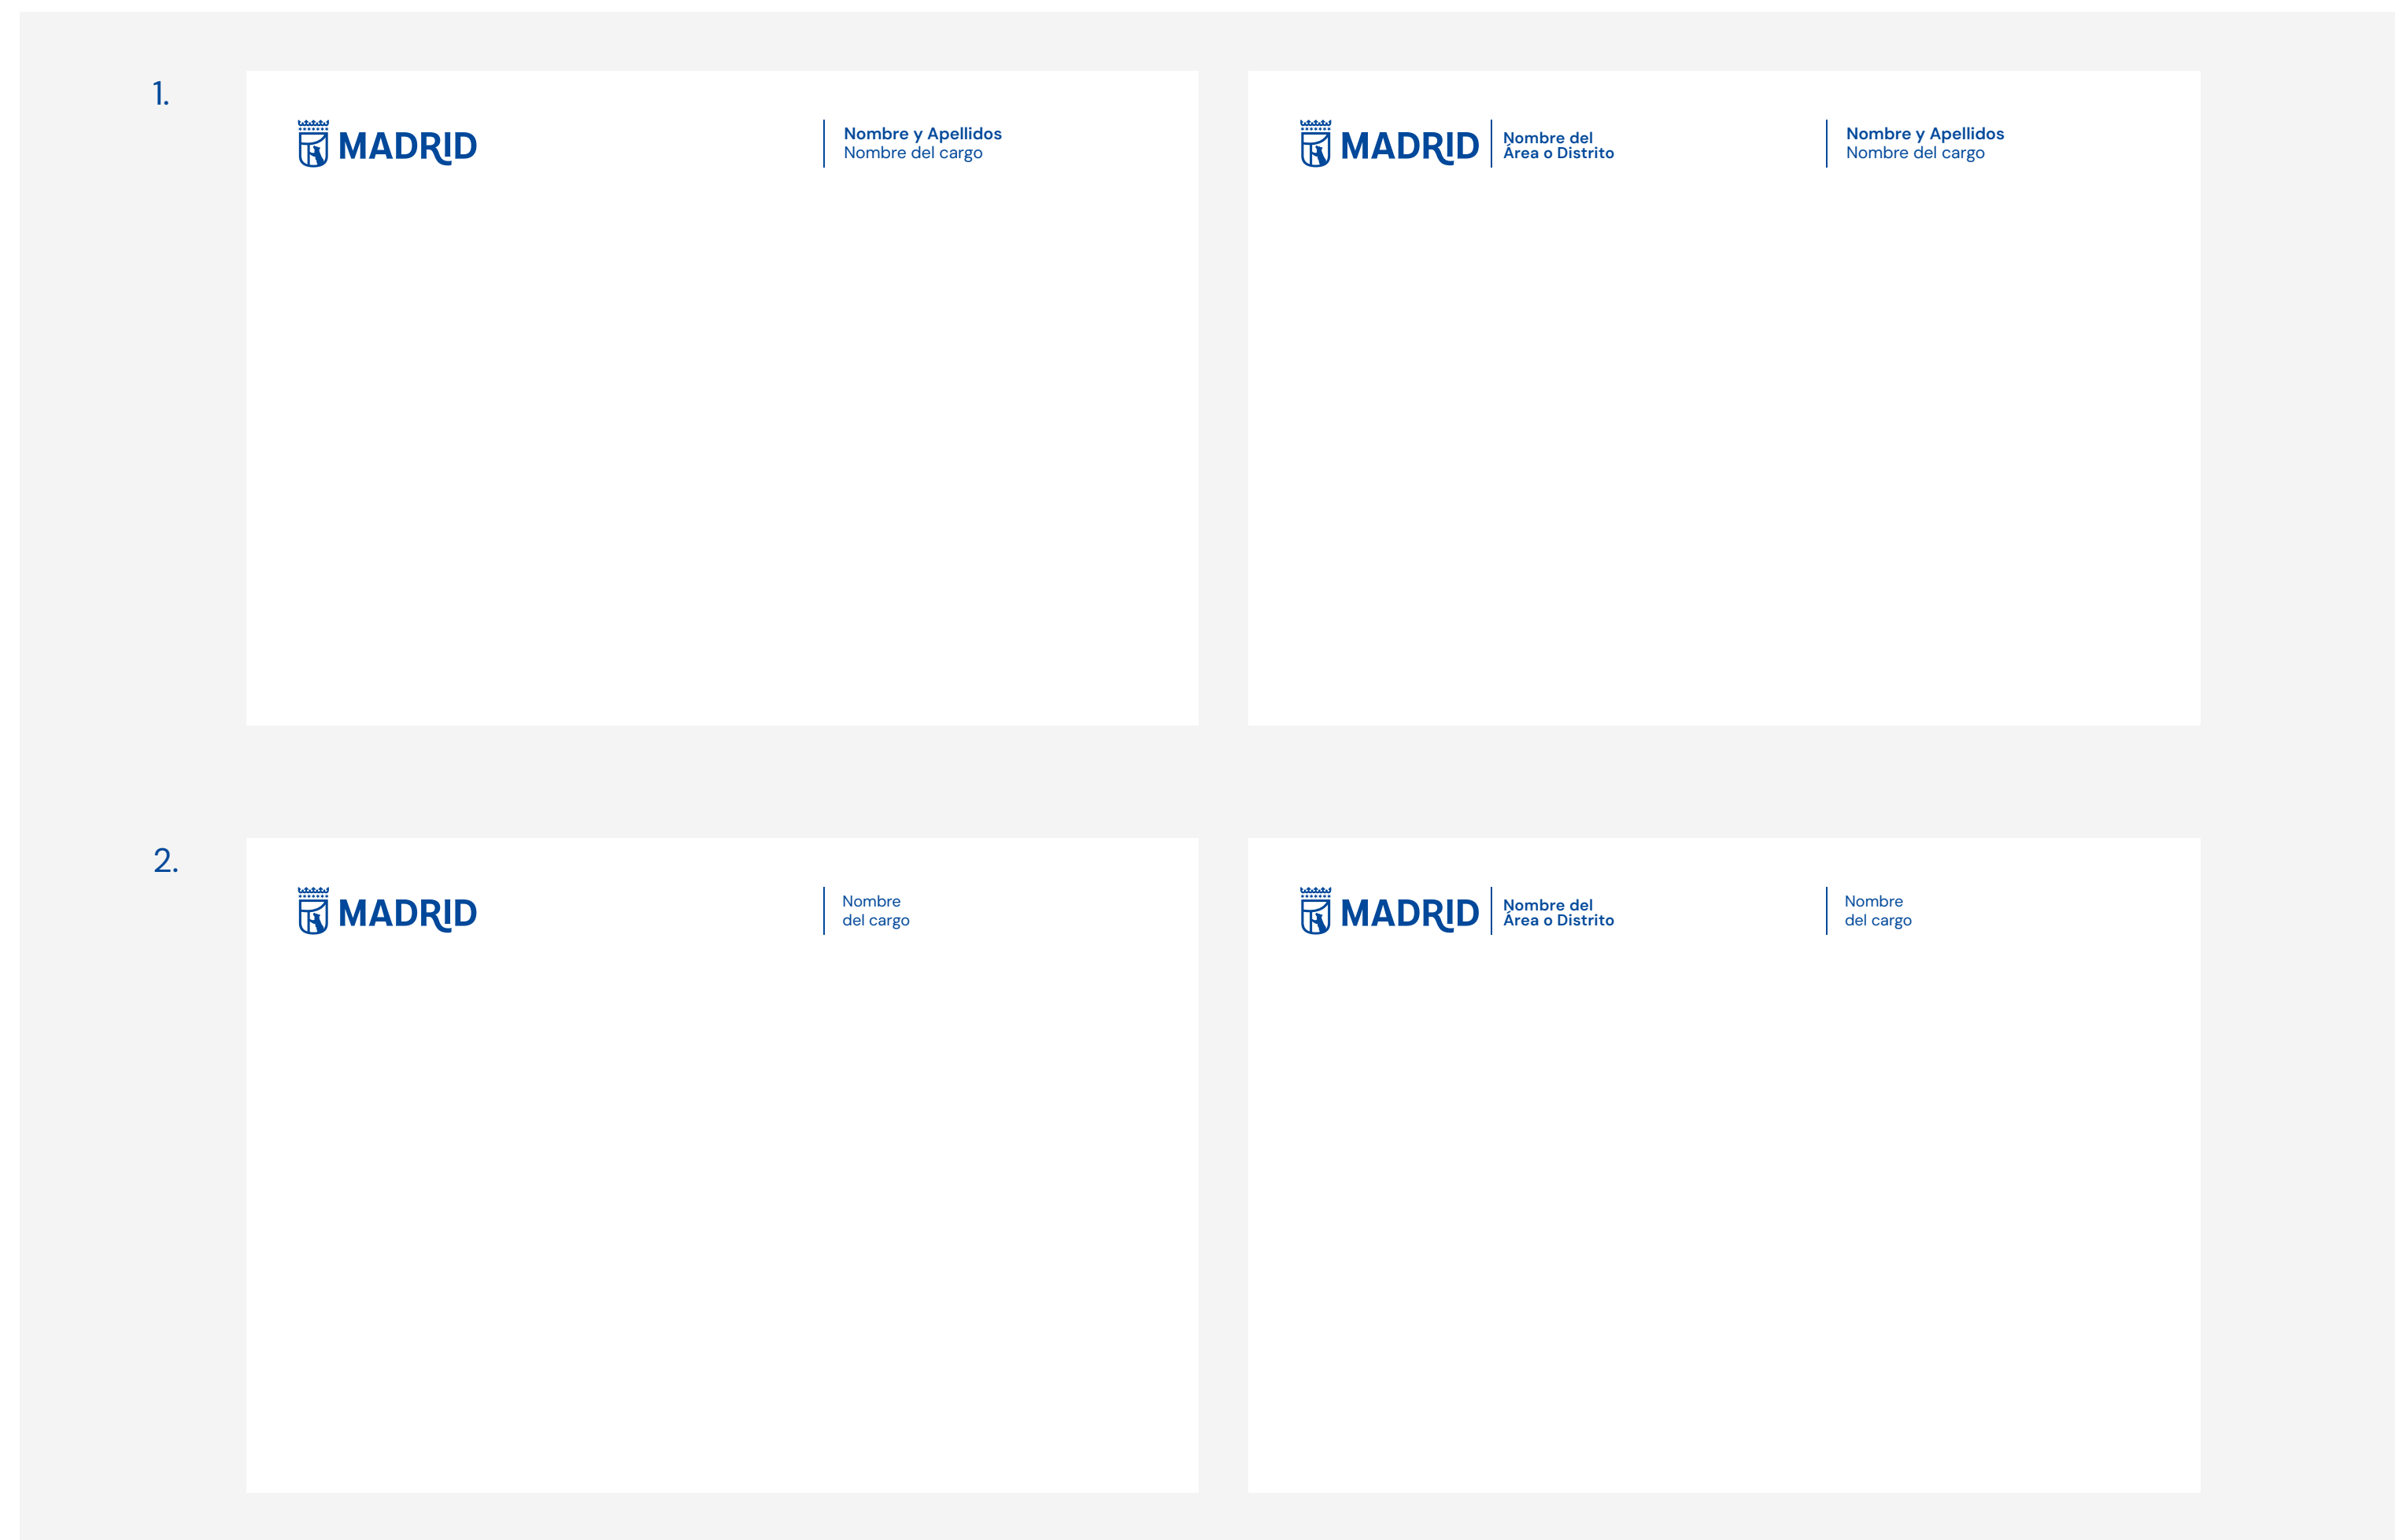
1.

MADRID

Nombre y Apellidos
Nombre del cargo

MADRID

Nombre del
Área o Distrito

Nombre y Apellidos
Nombre del cargo

2.

MADRID

Nombre
del cargo

MADRID

Nombre del
Área o Distrito

Nombre
del cargo